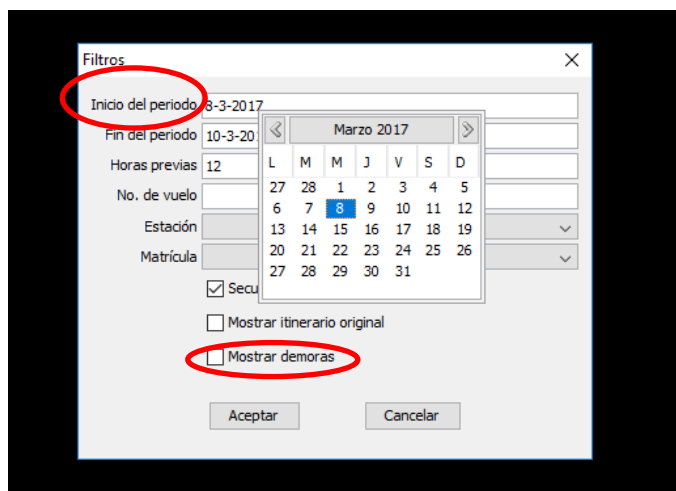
Filtros
X

Inicio del periodo 8-3-2017
Fin del periodo 10-3-201
Horas previas 12
No. de vuelo
Estación
Matrícula

Marzo 2017

| L | M | M | J | V | S | D |
|---|---|---|---|---|---|---|
| 27 | 28 | 1 | 2 | 3 | 4 | 5 |
| 6 | 7 | 8 | 9 | 10 | 11 | 12 |
| 13 | 14 | 15 | 16 | 17 | 18 | 19 |
| 20 | 21 | 22 | 23 | 24 | 25 | 26 |
| 27 | 28 | 29 | 30 | 31 | | |

Secu
Mostrar itinerario original
Mostrar demoras

Aceptar
Cancelar